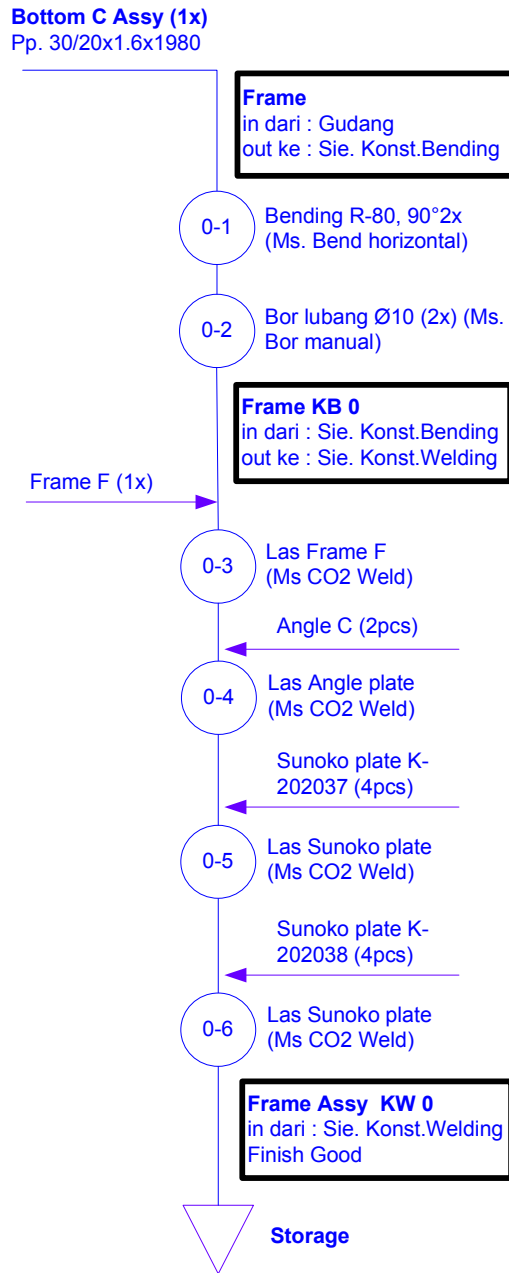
**Bottom C Assy (1x)**
Pp. 30/20x1.6x1980

**Frame**
in dari : Gudang
out ke : Sie. Konst.Bending

0-1
Bending R-80, 90°2x (Ms. Bend horizontal)

0-2
Bor lubang Ø10 (2x) (Ms. Bor manual)

**Frame KB 0**
in dari : Sie. Konst.Bending
out ke : Sie. Konst.Welding

Frame F (1x)

0-3
Las Frame F (Ms CO2 Weld)

Angle C (2pcs)

0-4
Las Angle plate (Ms CO2 Weld)

Sunoko plate K-202037 (4pcs)

0-5
Las Sunoko plate (Ms CO2 Weld)

Sunoko plate K-202038 (4pcs)

0-6
Las Sunoko plate (Ms CO2 Weld)

**Frame Assy KW 0**
in dari : Sie. Konst.Welding
Finish Good

**Storage**